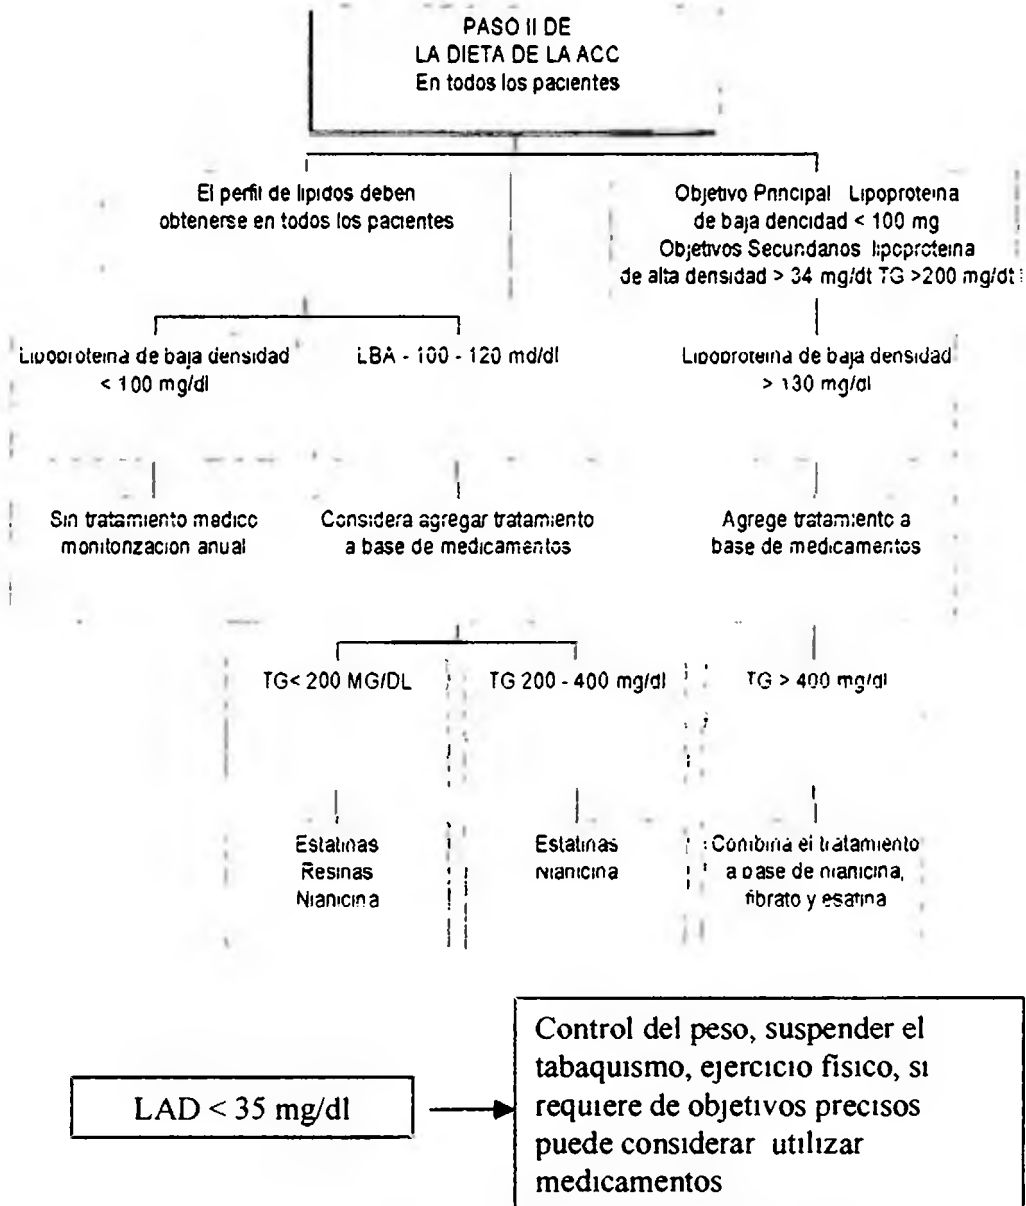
PASO II DE
LA DIETA DE LA ACC
En todos los pacientes

El perfil de lipidos deben obtenerse en todos los pacientes

Objetivo Principal Lipoproteina de baja dencidad < 100 mg
Objetivos Secundarios lipoproteina de alta densidad > 34 mg/dt TG >200 mg/dt

Lipoproteina de baja densidad < 100 mg/dl

LBA - 100 - 120 md/dl

Lipoproteina de baja densidad > 130 mg/dl

Sin tratamiento medico monitorizacion anual

Considera agregar tratamiento a base de medicamentos

Agrege tratamiento a base de medicamentos

TG< 200 MG/DL

TG 200 - 400 mg/dl

TG > 400 mg/dl

Estatinas
Resinas
Nianicina

Estatinas
Nianicina

Combina el tratamiento a base de nianicina, fibrato y esatina

LAD < 35 mg/dl

Control del peso, suspender el tabaquismo, ejercicio fisico, si requiere de objetivos precisos puede considerar utilizar medicamentos